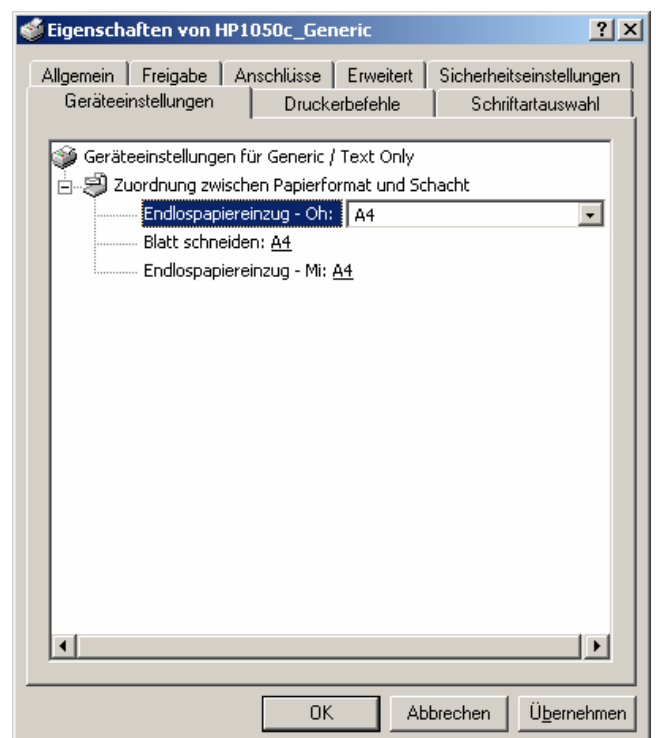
Eigenschaften von HP1050c_Generic

?

Allgemein
Freigabe
Anschlüsse
Erweitert
Sicherheitseinstellungen
Geräteeinstellungen
Druckerbefehle
Schriftartauswahl

Geräteeinstellungen für Generic / Text Only
Zuordnung zwischen Papierformat und Schacht
Endlospapiereinzug - Oh: A4
Blatt schneiden: A4
Endlospapiereinzug - Mi: A4

OK
Abbrechen
Übernehmen